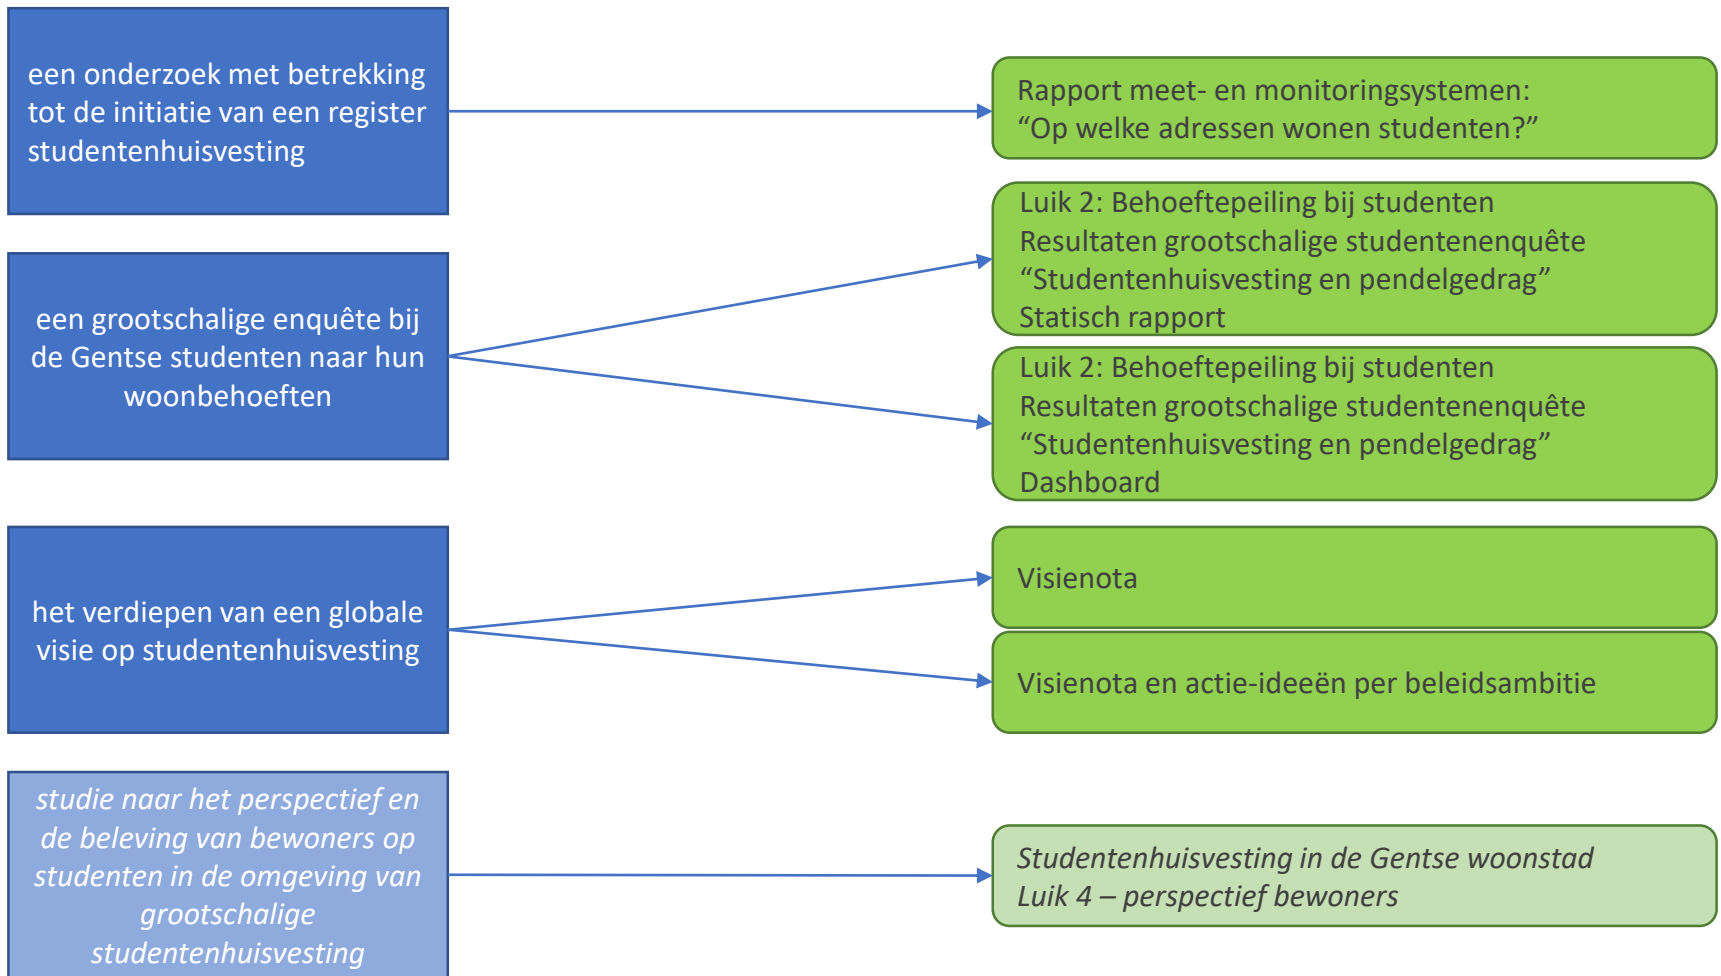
een onderzoek met betrekking tot de initiatie van een register studentenhuisvesting

Rapport meet- en monitoringsystemen:
“Op welke adressen wonen studenten?”

een grootschalige enquête bij de Gentse studenten naar hun woonbehoeften

Luik 2: Behoeftepeiling bij studenten
Resultaten grootschalige studentenenquête
“Studentenhuisvesting en pendelgedrag”
Statisch rapport

Luik 2: Behoeftepeiling bij studenten
Resultaten grootschalige studentenenquête
“Studentenhuisvesting en pendelgedrag”
Dashboard

het verdiepen van een globale visie op studentenhuisvesting

Visienota

Visienota en actie-ideeën per beleidsambitie

studie naar het perspectief en de beleving van bewoners op studenten in de omgeving van grootschalige studentenhuisvesting

Studentenhuisvesting in de Gentse woonstad
Luik 4 – perspectief bewoners